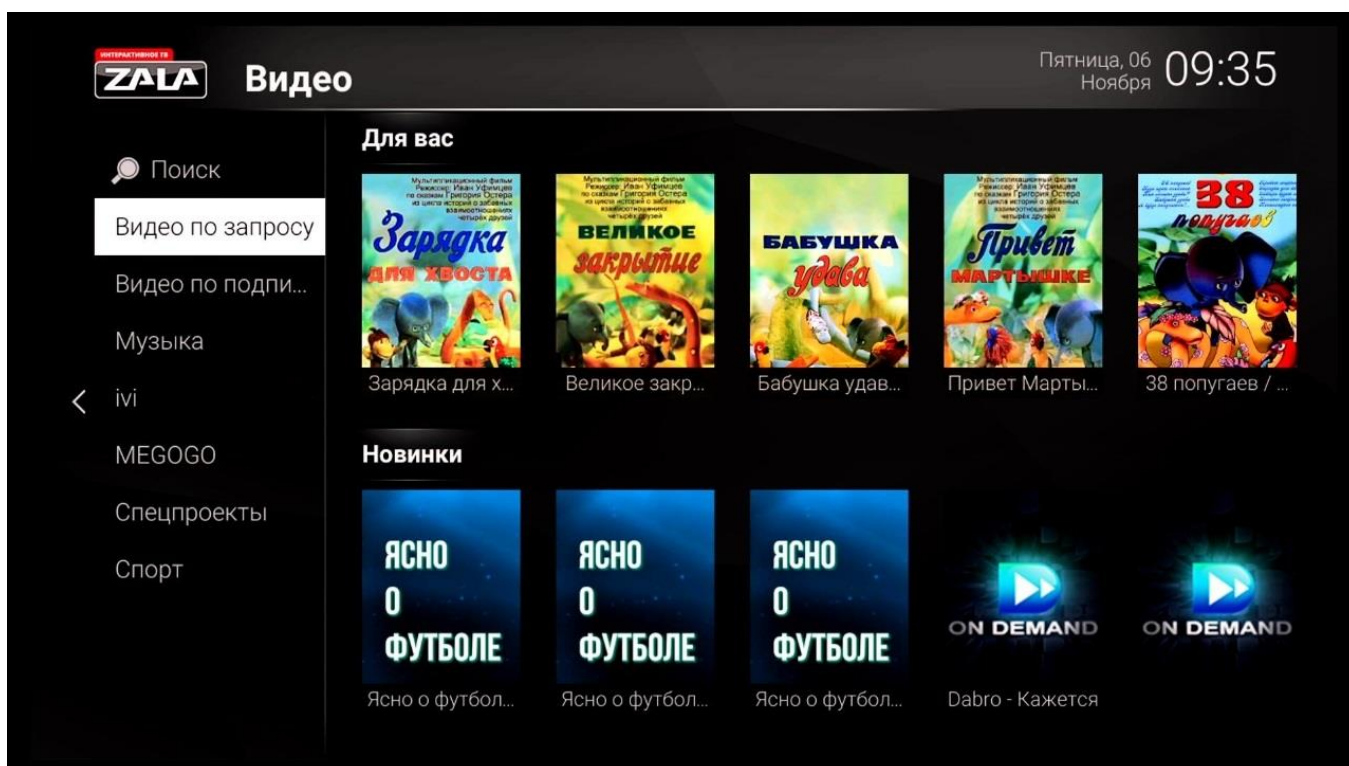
ИНТЕРАКТИВНОЕ ТВ
ZALA
Видео

Пятница, 06 Ноября 09:35

Поиск
Видео по запросу
Видео по подпи...
Музыка
ivi
MEGOGO
Спецпроекты
Спорт

Для вас

Мультипликационный фильм Режиссер: Иван Уфимцев по сказкам Григория Остера из цикла историй о забавных взаимоотношениях четырёх друзей
Зарядка для хвоста
Зарядка для х...

Мультипликационный фильм Режиссер: Иван Уфимцев по сказкам Григория Остера из цикла историй о забавных взаимоотношениях четырёх друзей
ВЕЛИКОЕ закрытие
Великое закр...

БАБУШКА удава
Бабушка удав...

Мультипликационный фильм Режиссер: Иван Уфимцев по сказкам Григория Остера из цикла историй о забавных взаимоотношениях четырёх друзей
Привет мартышке
Привет Марты...

38 попугаев
38 попугаев / ...

Новинки

ЯСНО О ФУТБОЛЕ
Ясно о футбол...

ЯСНО О ФУТБОЛЕ
Ясно о футбол...

ЯСНО О ФУТБОЛЕ
Ясно о футбол...

ON DEMAND
Dabro - Кажется

ON DEMAND